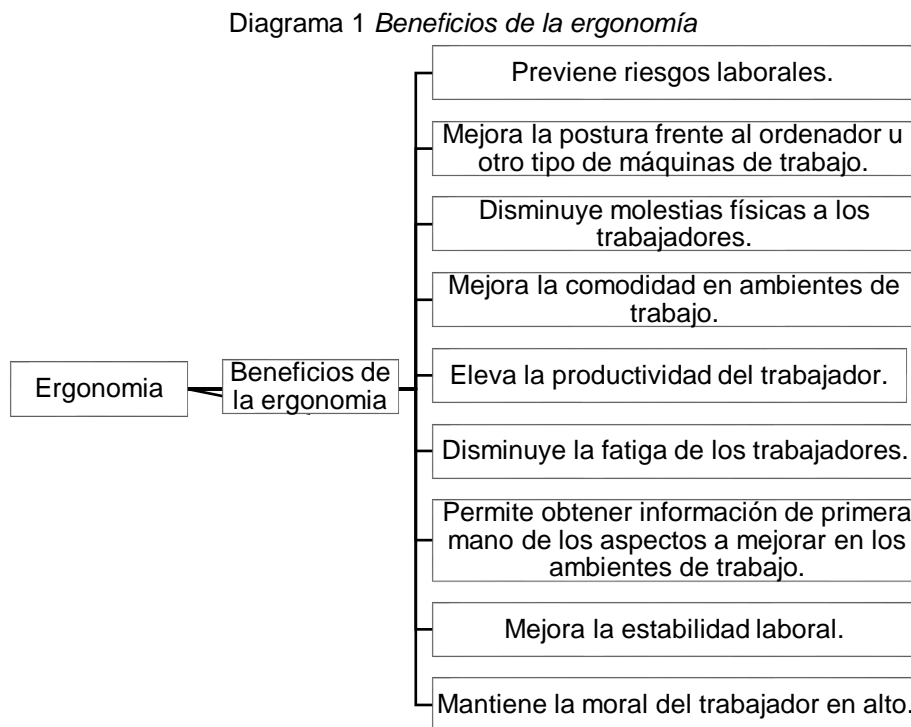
Diagrama 1 *Beneficios de la ergonomía*

Ergonomia

Beneficios de la ergonomia

Previene riesgos laborales.

Mejora la postura frente al ordenador u otro tipo de máquinas de trabajo.

Disminuye molestias físicas a los trabajadores.

Mejora la comodidad en ambientes de trabajo.

Eleva la productividad del trabajador.

Disminuye la fatiga de los trabajadores.

Permite obtener información de primera mano de los aspectos a mejorar en los ambientes de trabajo.

Mejora la estabilidad laboral.

Mantiene la moral del trabajador en alto.